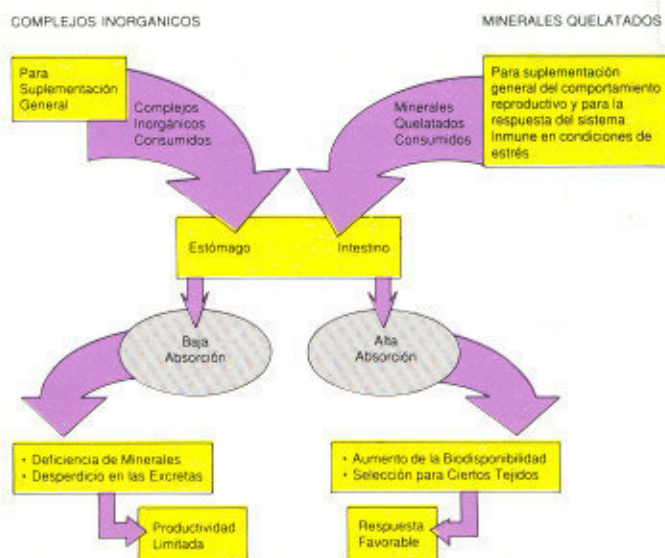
COMPLEJOS INORGANICOS

MINERALES QUELATADOS

Para Suplementación General

Complejos Inorgánicos Consumidos

Minerales Quelatados Consumidos

Para suplementación general del comportamiento reproductivo y para la respuesta del sistema inmune en condiciones de estrés

Estómago

Intestino

Baja Absorción

Alta Absorción

• Deficiencia de Minerales
• Desperdicio en las Excretas

• Aumento de la Biodisponibilidad
• Selección para Ciertos Tejidos

Productividad Limitada

Respuesta Favorable